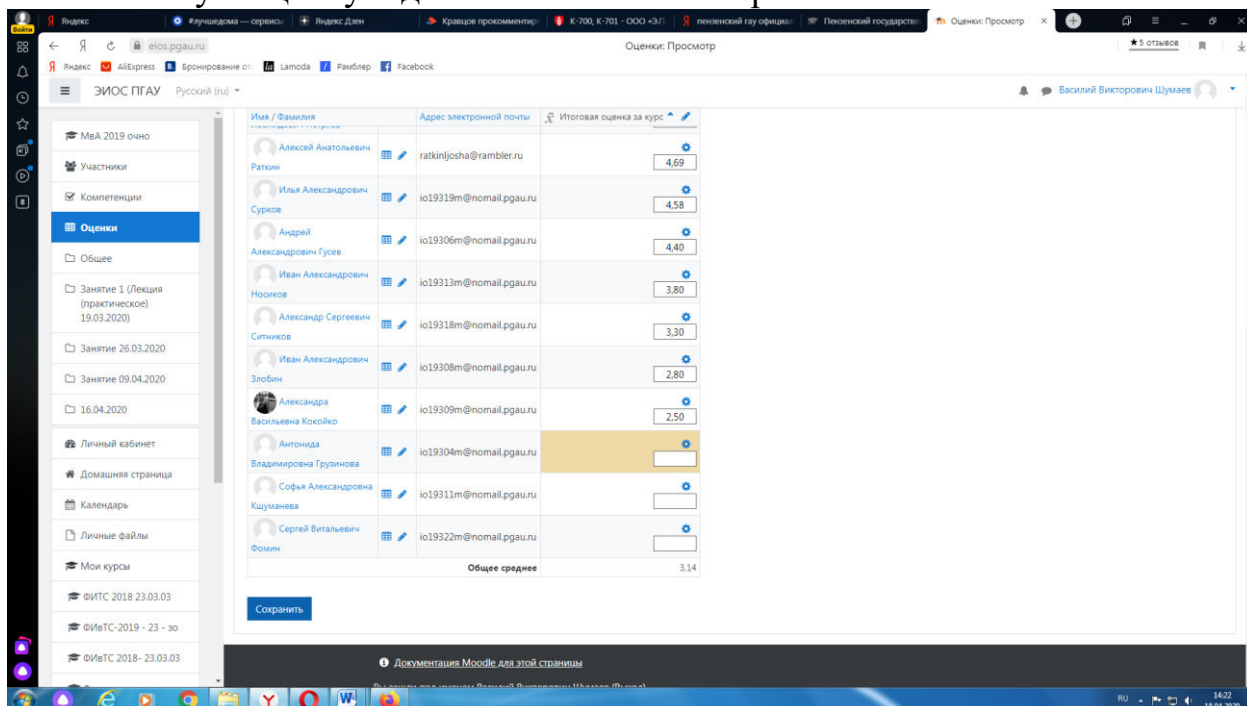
Яндекс | #лучшедома — сервисы | Яндекс Дзен | Кравцов прокомментир | К-700, К-701 - ООО «ЭЛ | пензенский гау официал | Пензенский государств | Оценки: Просмотр

eios.pgau.ru Оценки: Просмотр ★5 отзывов

Яндекс AliExpress Бронирование от Lamoda Рамблер Facebook

ЭИОС ПГАУ Русский (ru) Василий Викторович Шумаев

МвА 2019 очно
Участники
Компетенции
Оценки
Общее
Занятие 1 (Лекция (практическое) 19.03.2020)
Занятие 26.03.2020
Занятие 09.04.2020
16.04.2020
Личный кабинет
Домашняя страница
Календарь
Личные файлы
Мои курсы
ФИТС 2018 23.03.03
ФИвТС-2019 - 23 - зо
ФИвТС 2018- 23.03.03

| Имя / Фамилия | Адрес электронной почты | Итоговая оценка за курс |
|---|---|---|
| Алексей Анатольевич Раткин | ratkinljosha@rambler.ru | 4,69 |
| Илья Александрович Сурков | io19319m@nomail.pgau.ru | 4,58 |
| Андрей Александрович Гусев | io19306m@nomail.pgau.ru | 4,40 |
| Иван Александрович Носиков | io19313m@nomail.pgau.ru | 3,80 |
| Александр Сергеевич Ситников | io19318m@nomail.pgau.ru | 3,30 |
| Иван Александрович Злобин | io19308m@nomail.pgau.ru | 2,80 |
| Александра Васильевна Кокойко | io19309m@nomail.pgau.ru | 2,50 |
| Антонида Владимировна Грузинова | io19304m@nomail.pgau.ru | |
| Софья Александровна Кшуманева | io19311m@nomail.pgau.ru | |
| Сергей Витальевич Фомин | io19322m@nomail.pgau.ru | |
| | Общее среднее | 3,14 |

Сохранить

Документация Moodle для этой страницы

RU 14:22